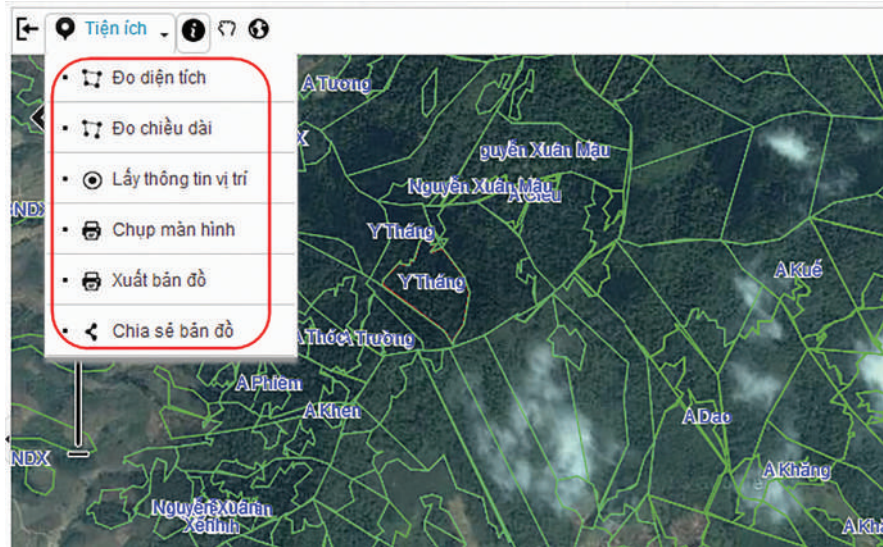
Tiện ích

Đo diện tích

Đo chiều dài

Lấy thông tin vị trí

Chụp màn hình

Xuất bản đồ

Chia sẻ bản đồ

A Tương

X

NDX

guyễn Xuân Mậu

Nguyễn Xuân Mậu

A Bleu

Y Tháng

Y Tháng

A Kuế

A Thơ A Trường

A Phiem

A Khen

A Dao

NDX

A Khăng

Nguyễn Xuân

Xê Đình

A Kh